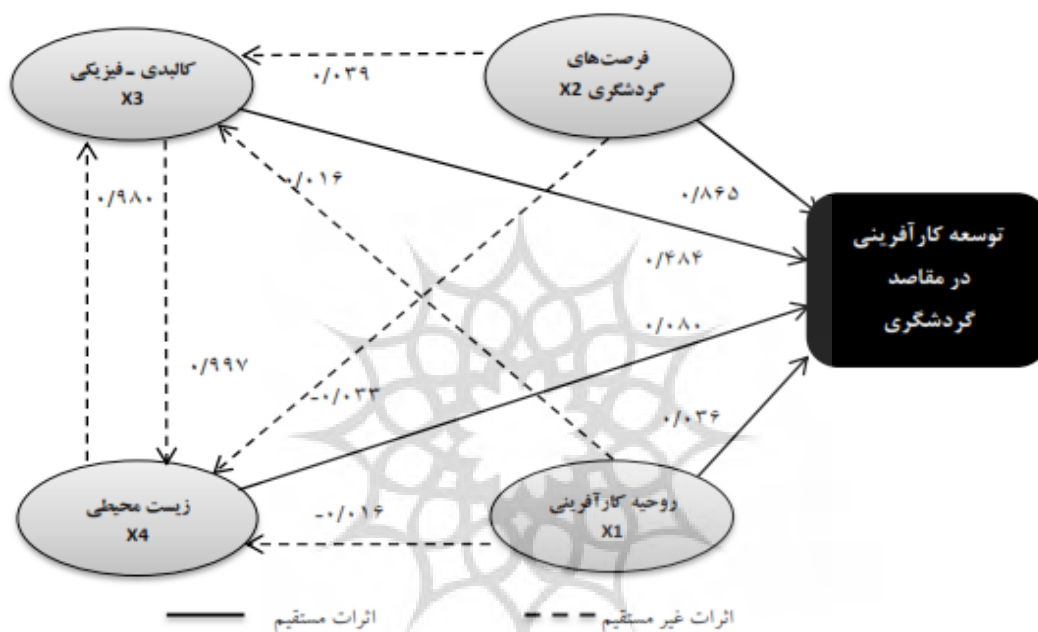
کالبدی ـ فیزیکی
X3

۰/۰۳۹

فرصت‌های
گردشگری X2

-۰/۰۱۶

۰/۹۸۰

۰/۸۶۵

توسعه کارآفرینی
در مقاصد
گردشگری

۰/۴۸۴

۰/۰۸۰

۰/۹۹۷

-۰/۰۳۳

۰/۰۳۶

زیست محیطی
X4

-۰/۰۱۶

روحیه کارآفرینی
X1

اثرات مستقیم

اثرات غیر مستقیم